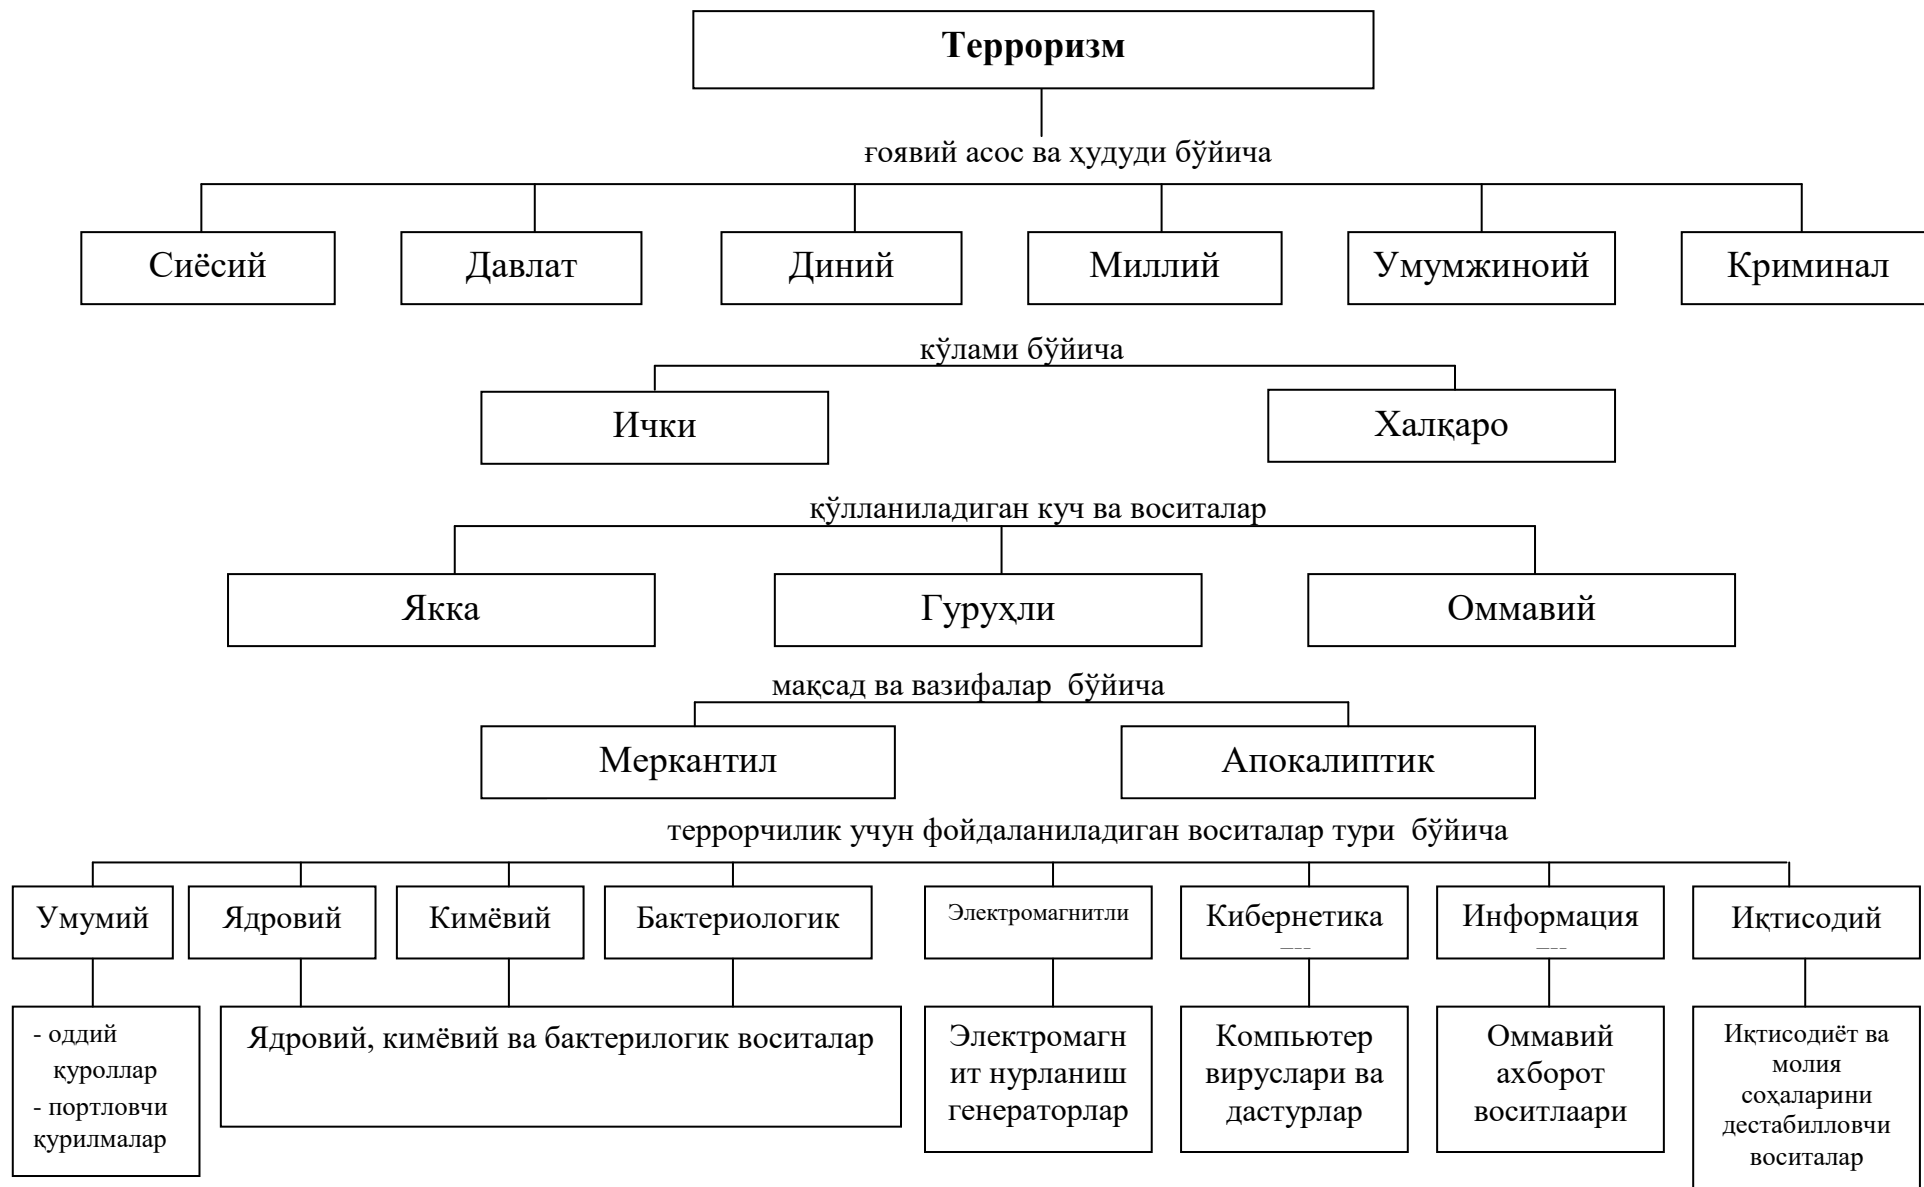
**Терроризм**

ғоявий асос ва ҳудуди бўйича

Сиёсий

Давлат

Диний

Миллий

Умумжиноий

Криминал

кўлами бўйича

Ички

Халқаро

қўлланиладиган куч ва воситалар

Якка

Гуруҳли

Оммавий

мақсад ва вазифалар бўйича

Меркантил

Апокалиптик

террорчилик учун фойдаланиладиган воситалар тури бўйича

Умумий

Ядровий

Кимёвий

Бактериологик

Электромагнитли

Кибернетика

Информация

Иқтисодий

- оддий қуроллар
- портловчи қурилмалар

Ядровий, кимёвий ва бактерилогик воситалар

Электромагнит нурланиш генераторлар

Компьютер вируслари ва дастурлар

Оммавий ахборот воситлаари

Иқтисодиёт ва молия соҳаларини дестабилловчи воситалар